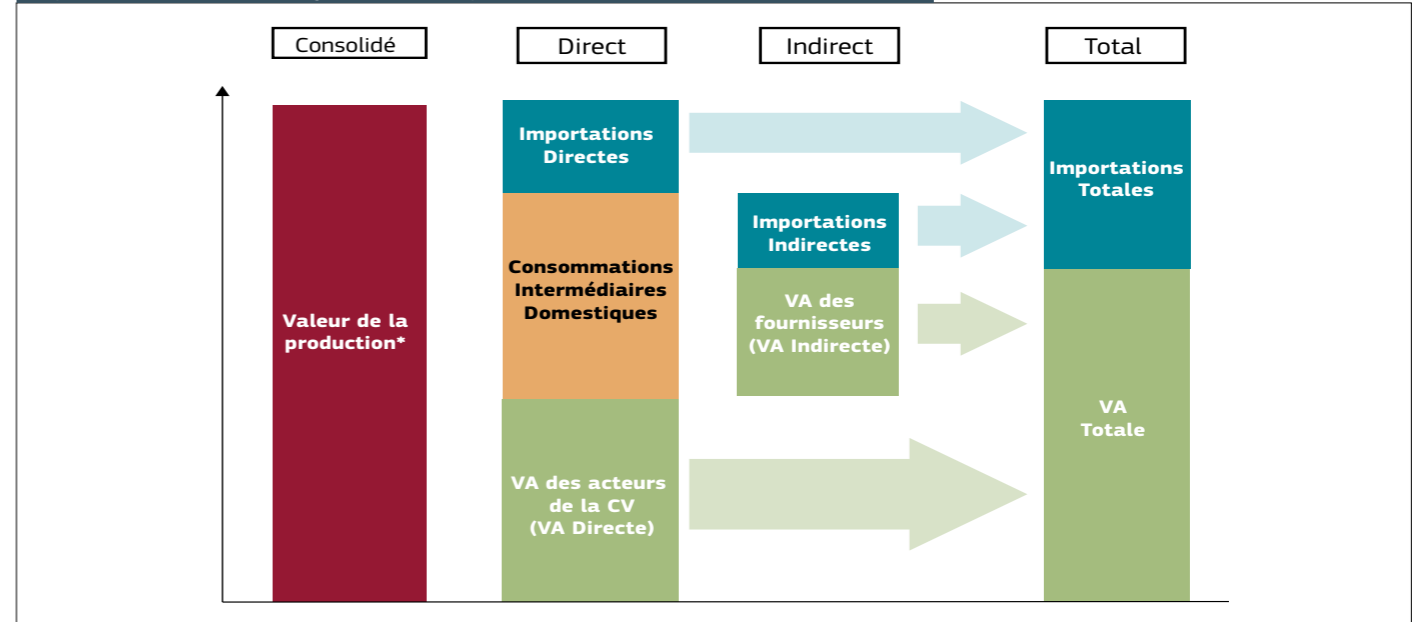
Consolidé

Direct

Indirect

Total

Valeur de la production*

Importations Directes

Consommations Intermédiaires Domestiques

VA des acteurs de la CV (VA Directe)

Importations Indirectes

VA des fournisseurs (VA Indirecte)

Importations Totales

VA Totale